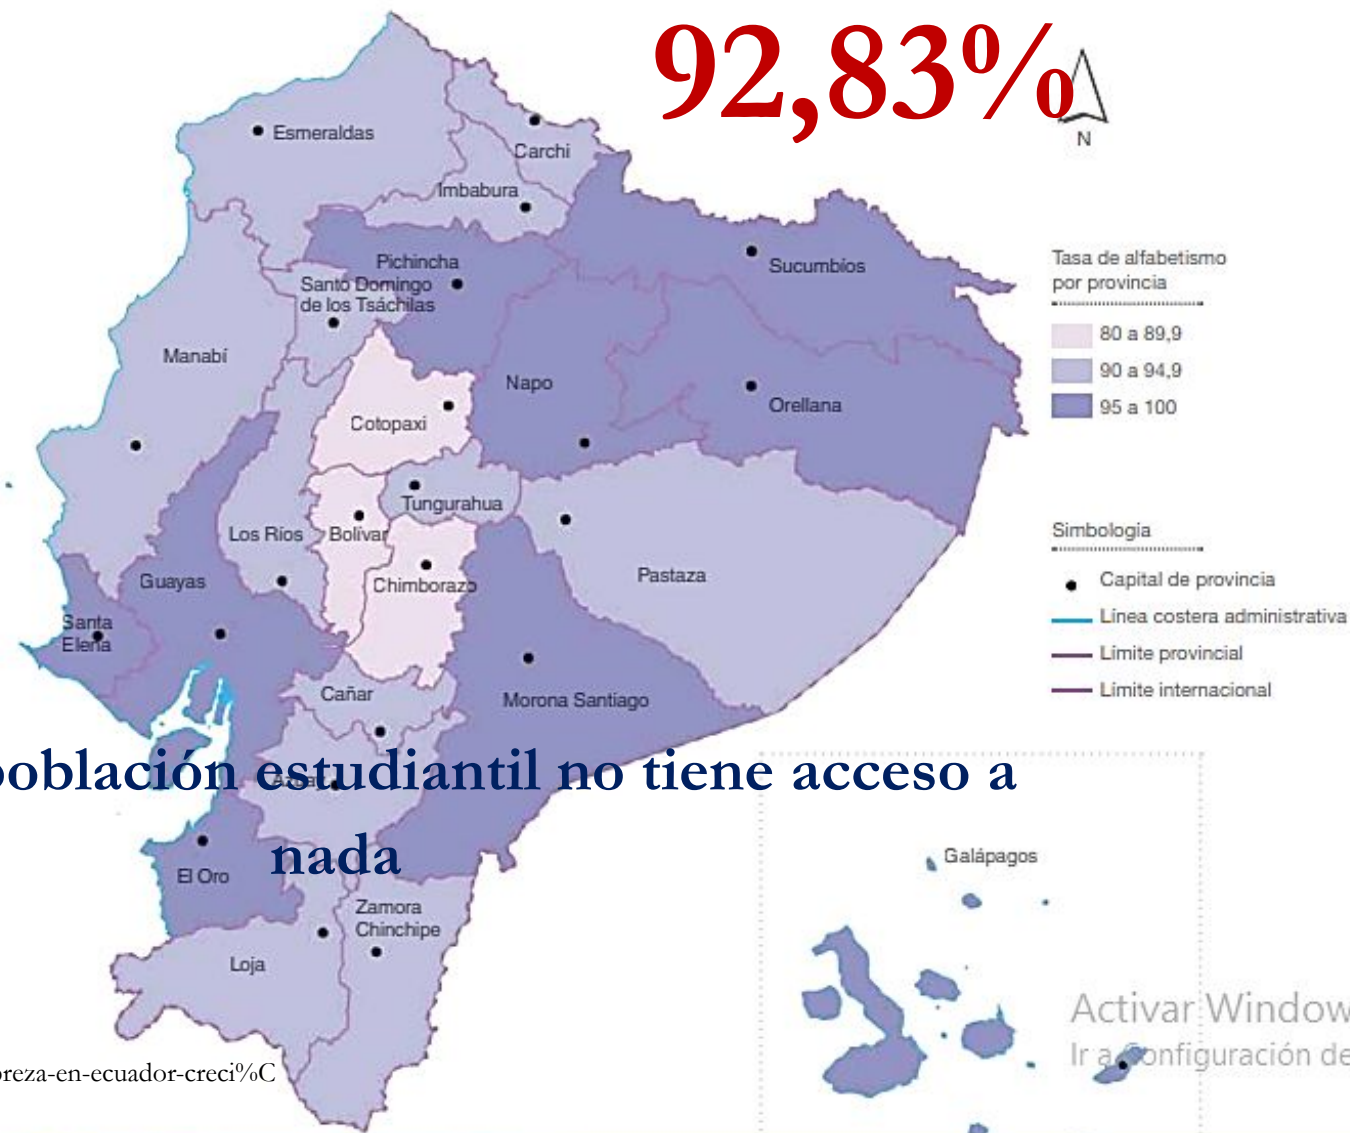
92,83%

N

Esmeraldas
Carchi
Imbabura
Sucumbíos
Pichincha
Santo Domingo de los Tsáchilas
Manabí
Napo
Orellana
Cotopaxi
Tungurahua
Los Ríos
Bolívar
Guayas
Chimborazo
Pastaza
Santa Elena
Cañar
Morona Santiago
El Oro
Zamora Chinchipe
Loja
Galápagos

Tasa de alfabetismo por provincia
80 a 89,9
90 a 94,9
95 a 100

Simbología
Capital de provincia
Línea costera administrativa
Límite provincial
Límite internacional

oblación estudiantil no tiene acceso a nada

oreza-en-ecuador-creci%C

Activar Window
Ir a configuración de